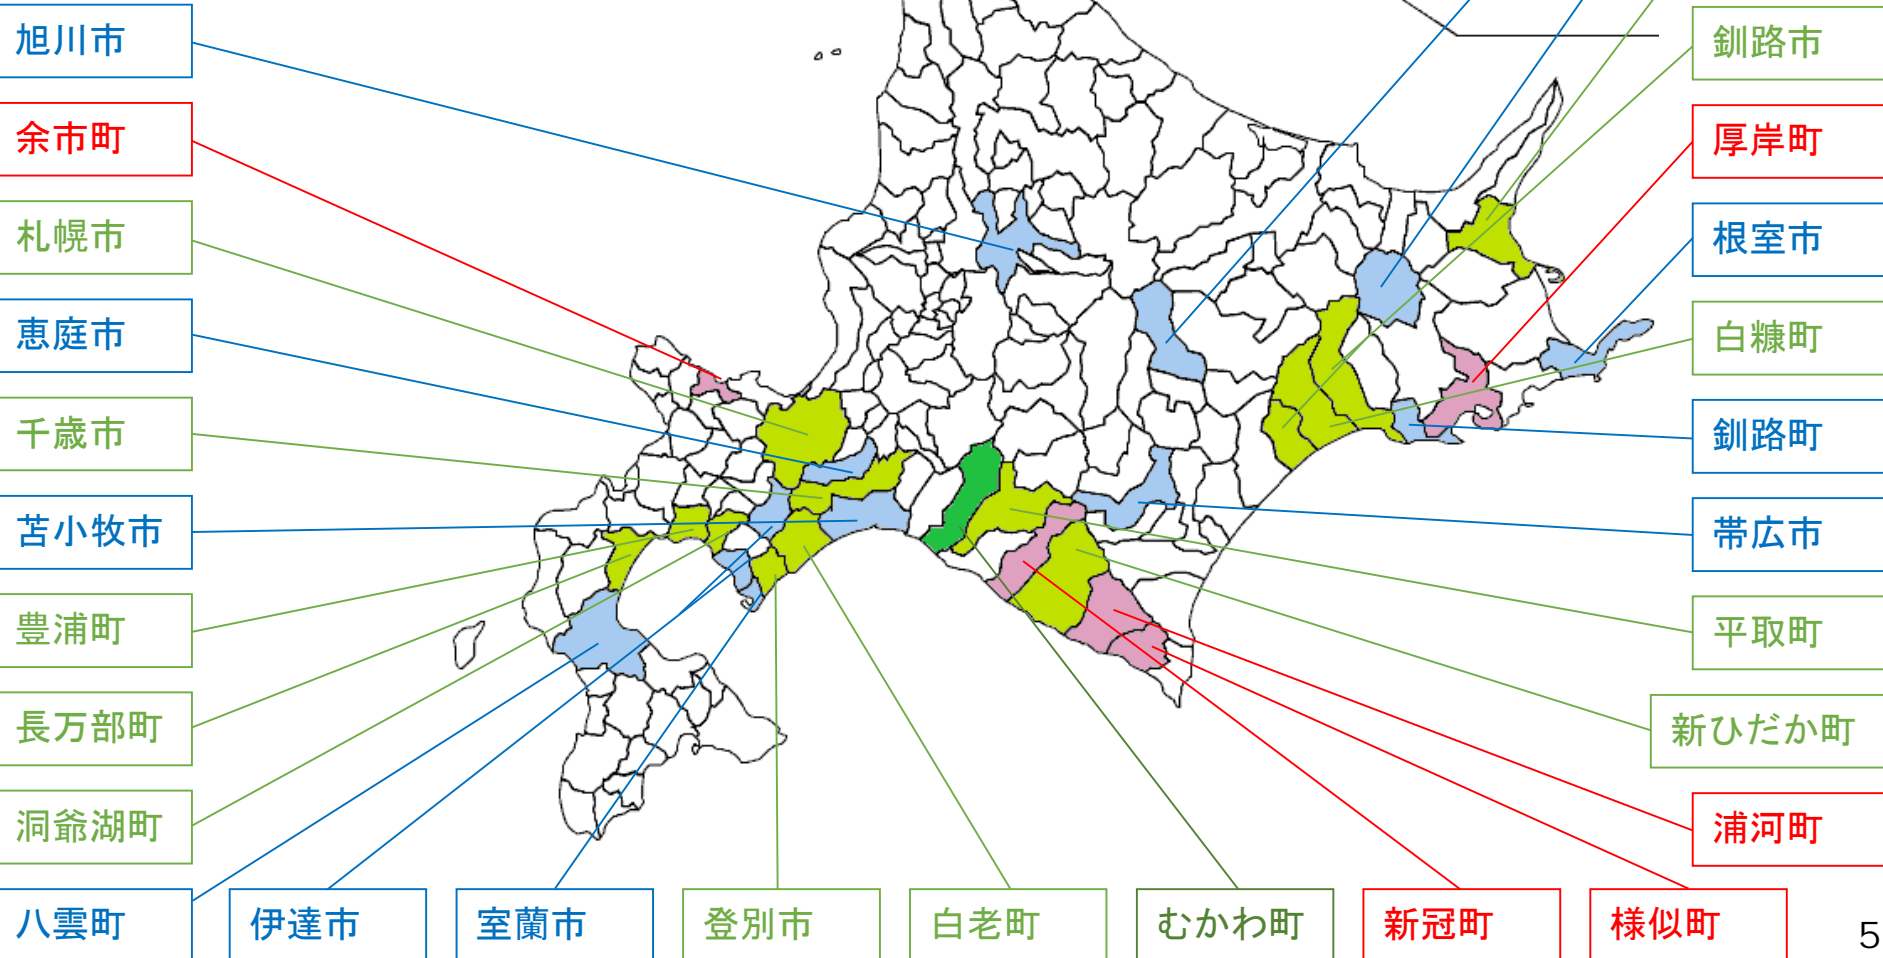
旭川市

余市町

札幌市

恵庭市

千歳市

苫小牧市

豊浦町

長万部町

洞爺湖町

八雲町

伊達市

室蘭市

登別市

白老町

むかわ町

新冠町

様似町

釧路市

厚岸町

根室市

白糠町

釧路町

帯広市

平取町

新ひだか町

浦河町

5